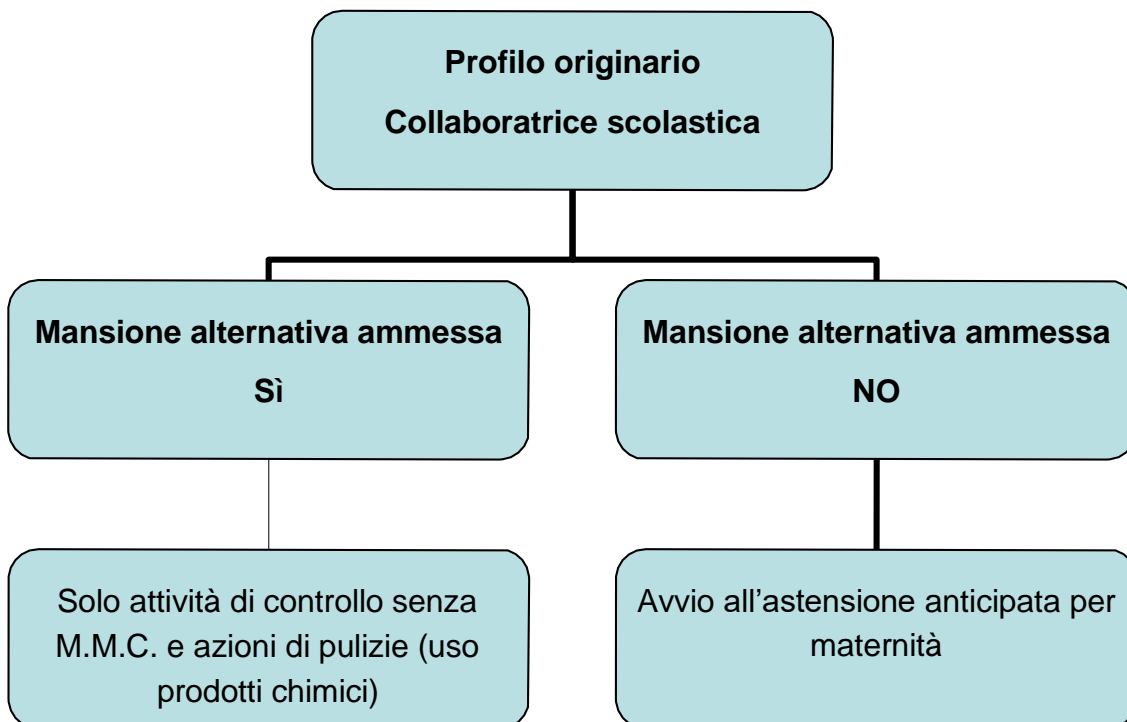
Profilo originario
Collaboratrice scolastica

Mansione alternativa ammessa
Sì

Mansione alternativa ammessa
NO

Solo attività di controllo senza M.M.C. e azioni di pulizie (uso prodotti chimici)

Avvio all'astensione anticipata per maternità